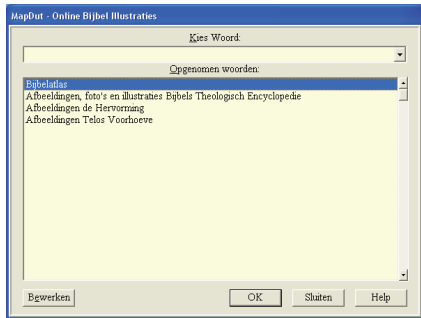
MapDut - Online Bijbel Illustraties

Kies Woord:

Opgenomen woorden:

Bijbelatlas
Afbeeldingen, foto's en illustraties Bijbels Theologisch Encyclopedie
Afbeeldingen de Hervorming
Afbeeldingen Telos Voorhoeve

Bewerken
OK
Sluiten
Help